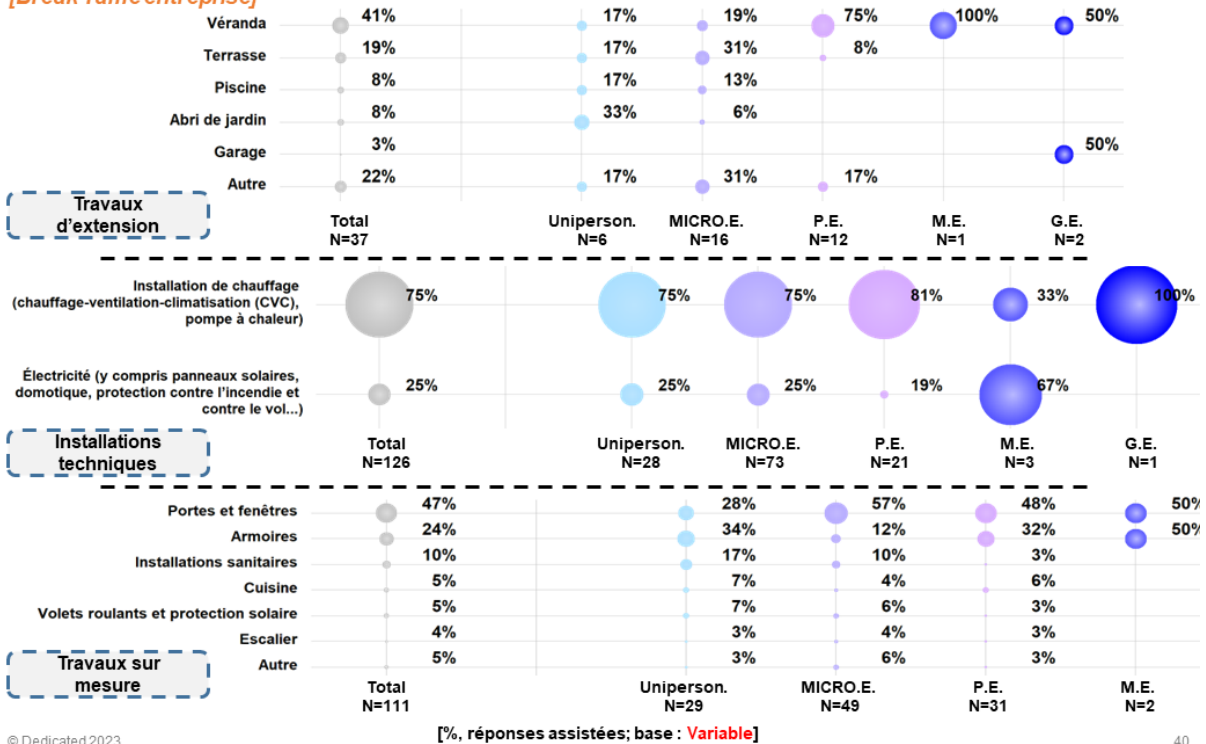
[Break Taille entreprise]

Véranda 41% 17% 19% 75% 100% 50%
Terrasse 19% 17% 31% 8%
Piscine 8% 17% 13%
Abri de jardin 8% 33% 6%
Garage 3% 50%
Autre 22% 17% 31% 17%

Travaux d'extension

Total N=37
Uniperson. N=6
MICRO.E. N=16
P.E. N=12
M.E. N=1
G.E. N=2

Installation de chauffage (chauffage-ventilation-climatisation (CVC), pompe à chaleur) 75% 75% 75% 81% 33% 100%

Électricité (y compris panneaux solaires, domotique, protection contre l'incendie et contre le vol...) 25% 25% 25% 19% 67%

Installations techniques

Total N=126
Uniperson. N=28
MICRO.E. N=73
P.E. N=21
M.E. N=3
G.E. N=1

Portes et fenêtres 47% 28% 57% 48% 50%
Armoires 24% 34% 12% 32% 50%
Installations sanitaires 10% 17% 10% 3%
Cuisine 5% 7% 4% 6%
Volets roulants et protection solaire 5% 7% 6% 3%
Escalier 4% 3% 4% 3%
Autre 5% 3% 6% 3%

Travaux sur mesure

Total N=111
Uniperson. N=29
MICRO.E. N=49
P.E. N=31
M.E. N=2

© Dedicated 2023

[%, réponses assistées; base : Variable]

40